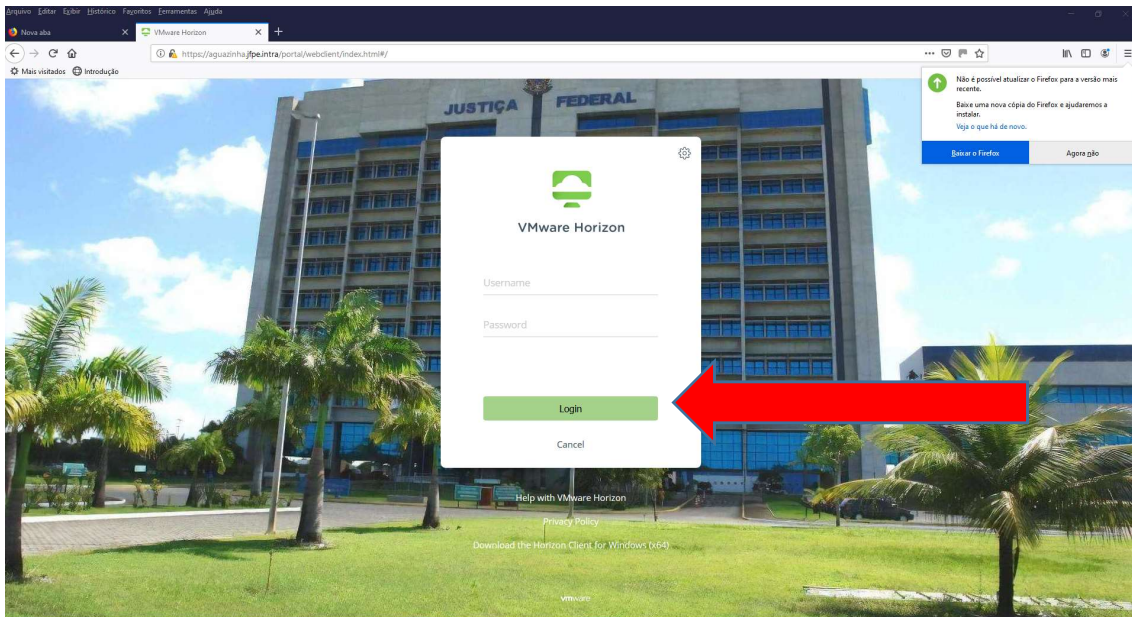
Arquivo Editar Exibir Histórico Favoritos Ferramentas Ajuda

Nova aba

VMware Horizon

https://aguazinha.jfpe.intra/portal/webclient/index.html#/

Mais visitados Introdução

Não é possível atualizar o Firefox para a versão mais recente.

Baixe uma nova cópia do Firefox e ajudaremos a instalar.

Veja o que há de novo.

Baixar o Firefox

Agora não

JUSTIÇA FEDERAL

VMware Horizon

Username

Password

Login

Cancel

Help with VMware Horizon

Privacy Policy

Download the Horizon Client for Windows (x64)

vmware